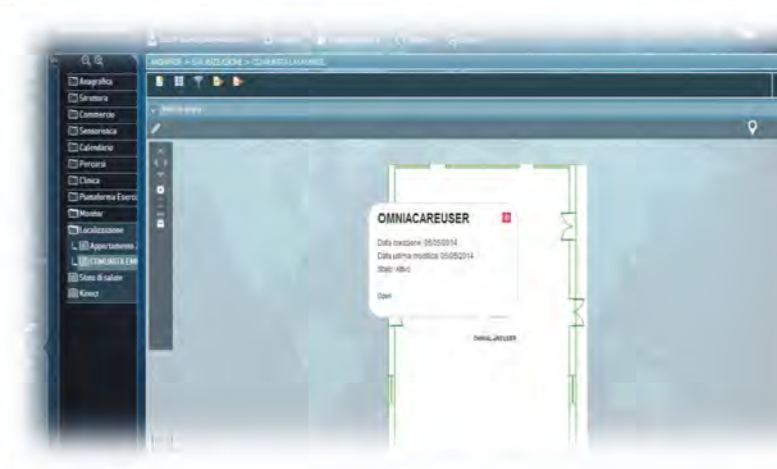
Anagrafica
Struttura
Commerce
Sensoristica
Calendario
Percorsi
Clinica
Piattaforma Eserc
Monitor
Localizzazione
Appartamento
OMNIACAREUSER
Stato di salute
Kinect

MONITOR > LOCALIZZAZIONE > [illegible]

OMNIACAREUSER
Data creazione: 05/05/2014
Data ultima modifica: 05/05/2014
Stato: Attivo
Open

OMNIACAREUSER